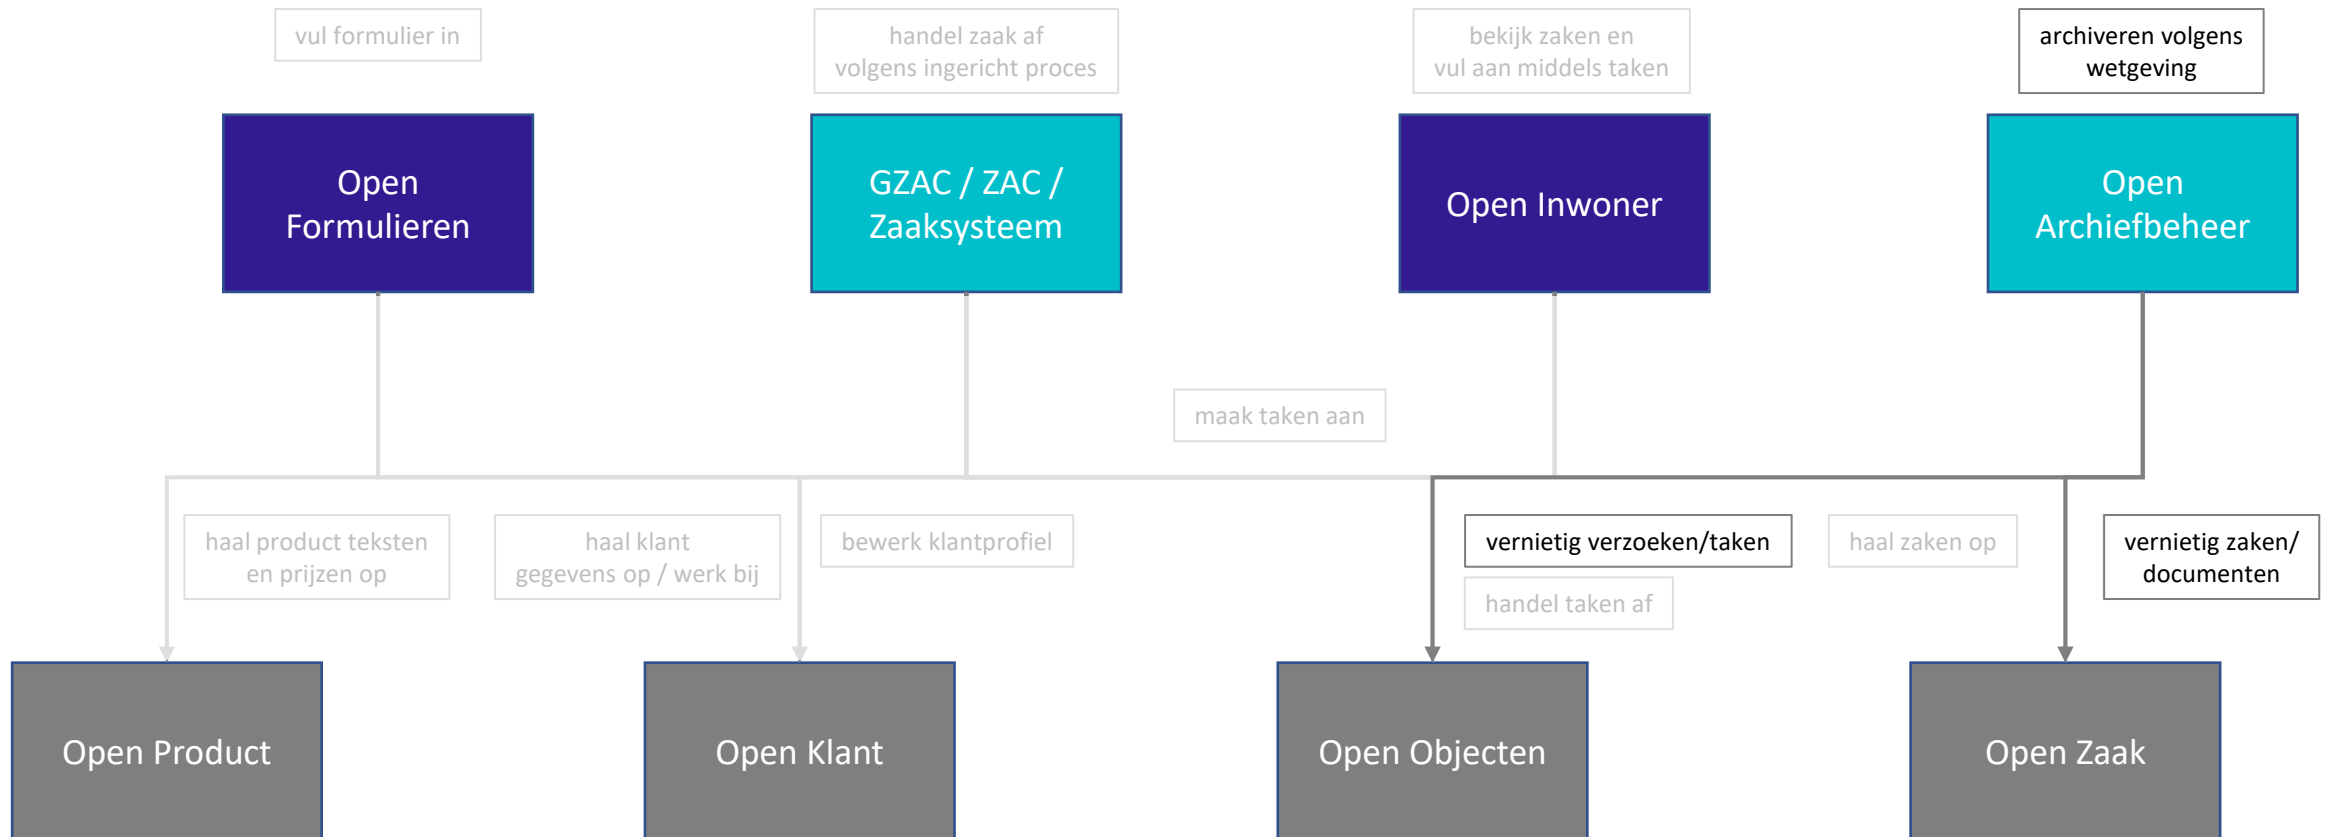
vul formulier in

handel zaak af volgens ingericht proces

bekijk zaken en vul aan middels taken

archiveren volgens wetgeving

Open Formulieren

GZAC / ZAC / Zaaksysteem

Open Inwoner

Open Archiefbeheer

maak taken aan

haal product teksten en prijzen op

haal klant gegevens op / werk bij

bewerk klantprofiel

vernietig verzoeken/taken

handel taken af

haal zaken op

vernietig zaken/ documenten

Open Product

Open Klant

Open Objecten

Open Zaak